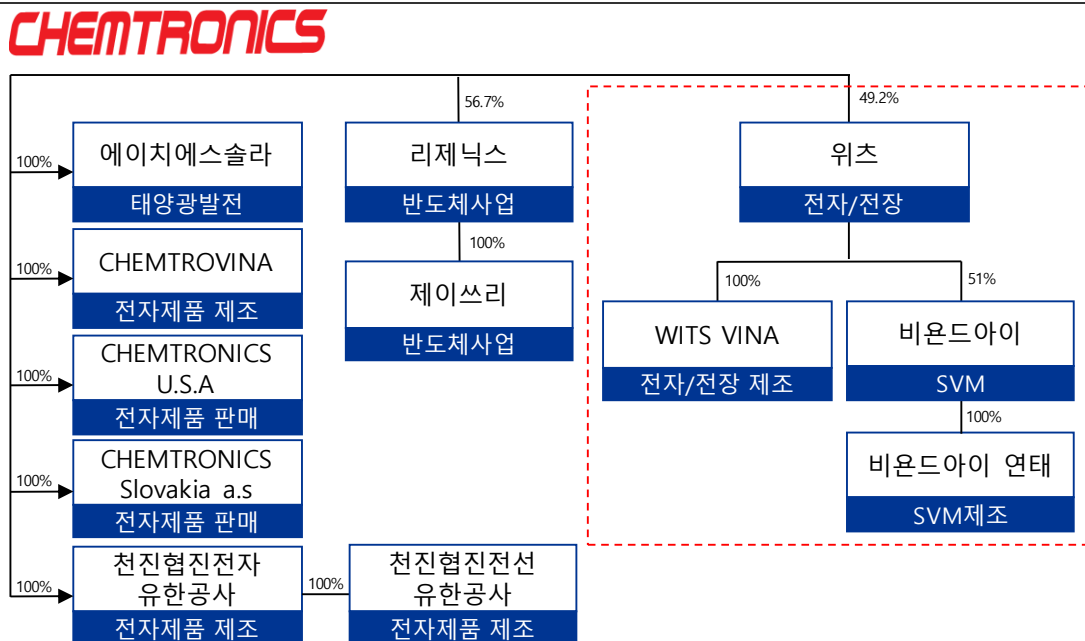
CHEMTRONICS

56.7%

49.2%

100%
에이치에스솔라
태양광발전

리제닉스
반도체사업

위츠
전자/전장

100%

100%
CHEMTROVINA
전자제품 제조

제이쓰리
반도체사업

100%

51%

WITS VINA
전자/전장 제조

비욘드아이
SVM

100%
CHEMTRONICS U.S.A
전자제품 판매

100%

비욘드아이 연태
SVM제조

100%
CHEMTRONICS Slovakia a.s
전자제품 판매

100%
천진협진전자 유한공사
전자제품 제조

100%

천진협진전선 유한공사
전자제품 제조